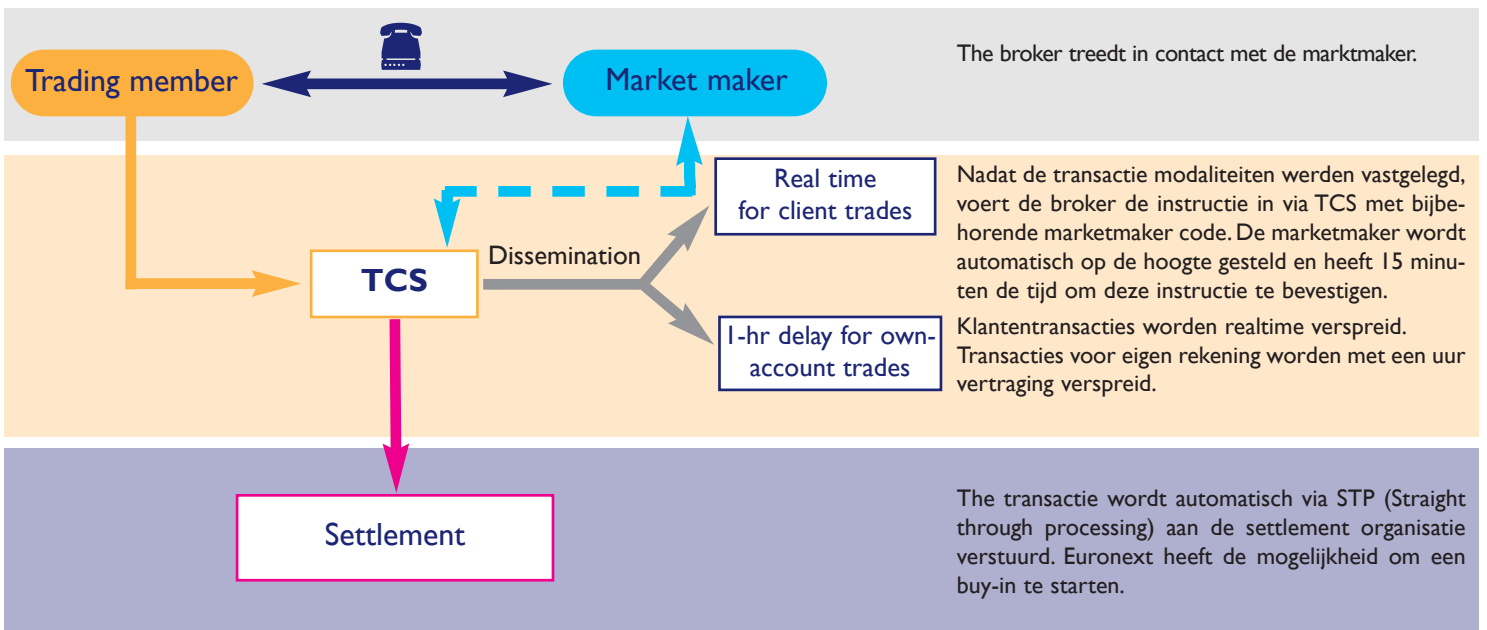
Trading member

Market maker

The broker treedt in contact met de marktmaker.

Real time for client trades

TCS

Dissemination

1-hr delay for own-account trades

Nadat de transactie modaliteiten werden vastgelegd, voert de broker de instructie in via TCS met bijbehorende marketmaker code. De marketmaker wordt automatisch op de hoogte gesteld en heeft 15 minuten de tijd om deze instructie te bevestigen.

Klantentransacties worden realtime verspreid. Transacties voor eigen rekening worden met een uur vertraging verspreid.

Settlement

The transactie wordt automatisch via STP (Straight through processing) aan de settlement organisatie verstuurd. Euronext heeft de mogelijkheid om een buy-in te starten.